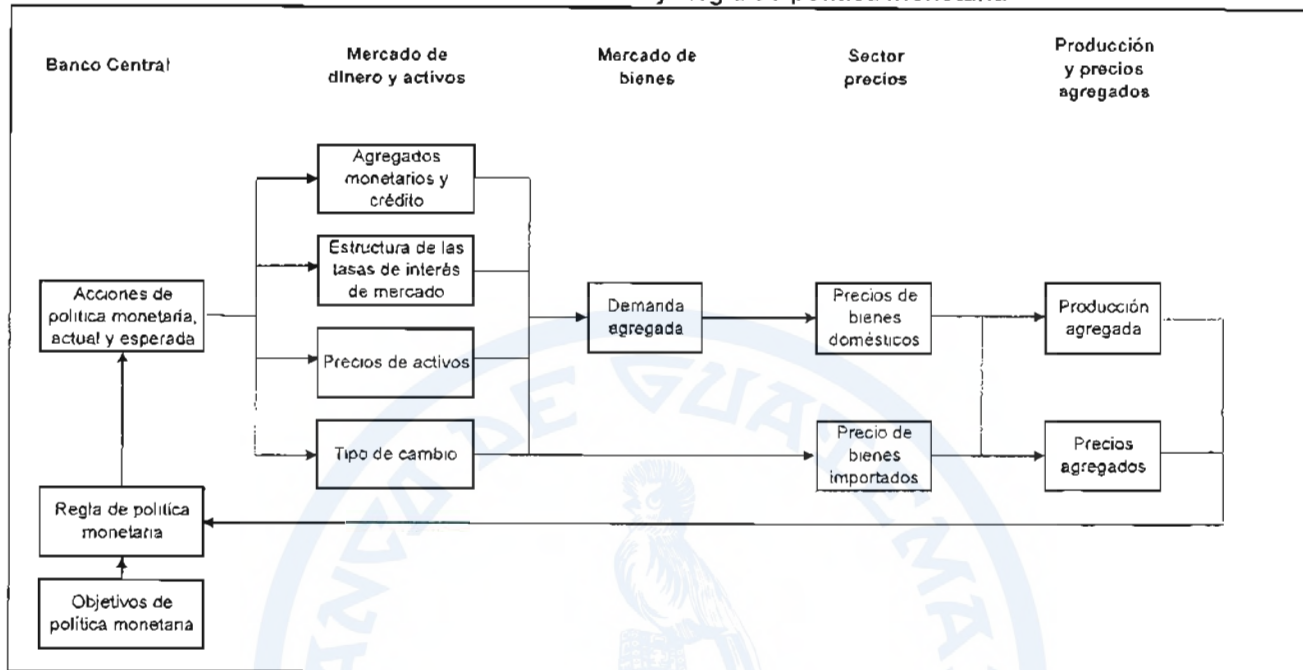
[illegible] y regla de política monetaria

Banco Central

Mercado de dinero y activos

Mercado de bienes

Sector precios

Producción y precios agregados

Agregados monetarios y crédito

Estructura de las tasas de interés de mercado

Acciones de política monetaria, actual y esperada

Demanda agregada

Precios de bienes domésticos

Producción agregada

Precios de activos

Tipo de cambio

Precio de bienes importados

Precios agregados

Regla de política monetaria

Objetivos de política monetaria

BANCO DE GUATEMALA